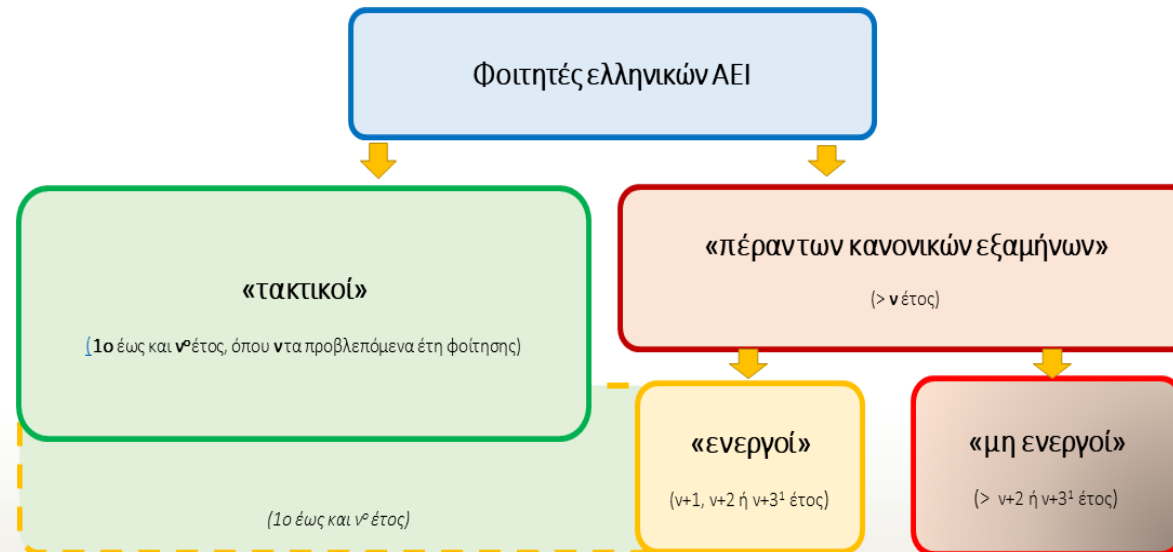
Φοιτητές ελληνικών ΑΕΙ

«τακτικοί»

(1ο έως και νο έτος, όπου ν τα προβλεπόμενα έτη φοίτησης)

«πέραν των κανονικών εξαμήνων»

(> ν έτος)

«ενεργοί»

(ν+1, ν+2 ή ν+3$^1$ έτος)

«μη ενεργοί»

(> ν+2 ή ν+3$^1$ έτος)

(1ο έως και νο έτος)